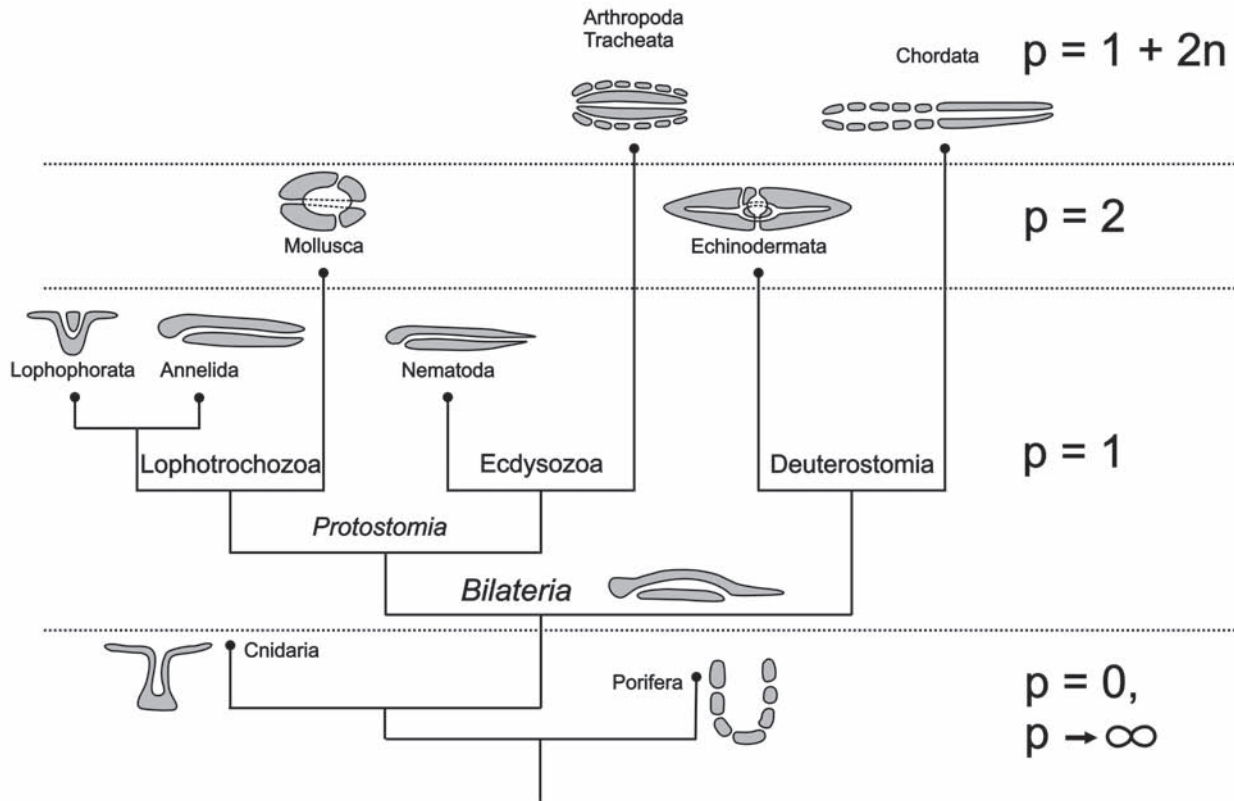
Arthropoda
Tracheata

Chordata

$p = 1 + 2n$

Mollusca

Echinodermata

$p = 2$

Lophophorata Annelida

Nematoda

Lophotrochozoa

Ecdysozoa

Deuterostomia

$p = 1$

*Protostomia*

*Bilateria*

Cnidaria

Porifera

$p = 0$,
$p \rightarrow \infty$